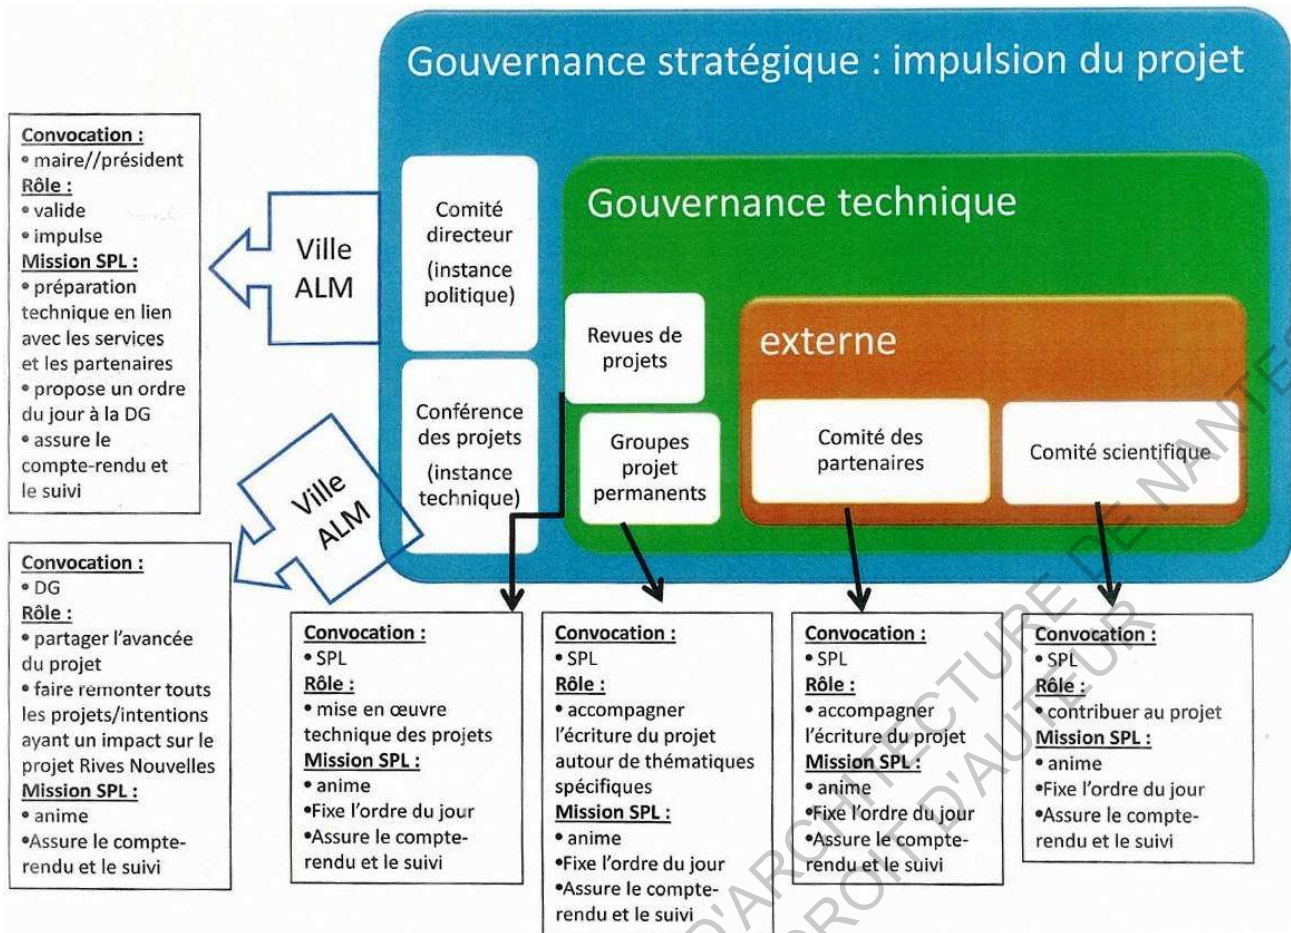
Gouvernance stratégique : impulsion du projet

Convocation :
• maire//président
Rôle :
• valide
• impulse
Mission SPL :
• préparation technique en lien avec les services et les partenaires
• propose un ordre du jour à la DG
• assure le compte-rendu et le suivi

Ville ALM

Comité directeur (instance politique)

Gouvernance technique

Revues de projets

externe

Conférence des projets (instance technique)

Groupes projet permanents

Comité des partenaires

Comité scientifique

Ville ALM

Convocation :
• DG
Rôle :
• partager l'avancée du projet
• faire remonter touts les projets/intentions ayant un impact sur le projet Rives Nouvelles
Mission SPL :
• anime
•Assure le compte-rendu et le suivi

Convocation :
• SPL
Rôle :
• mise en œuvre technique des projets
Mission SPL :
• anime
•Fixe l'ordre du jour
•Assure le compte-rendu et le suivi

Convocation :
• SPL
Rôle :
• accompagner l'écriture du projet autour de thématiques spécifiques
Mission SPL :
• anime
•Fixe l'ordre du jour
•Assure le compte-rendu et le suivi

Convocation :
• SPL
Rôle :
• accompagner l'écriture du projet
Mission SPL :
• anime
•Fixe l'ordre du jour
•Assure le compte-rendu et le suivi

Convocation :
• SPL
Rôle :
• contribuer au projet
Mission SPL :
• anime
•Fixe l'ordre du jour
•Assure le compte-rendu et le suivi

ÉCOLE NATIONALE SUPÉRIEURE D'ARCHITECTURE DE NANTES
DOCUMENT SOUMIS AU DROIT D'AUTEUR